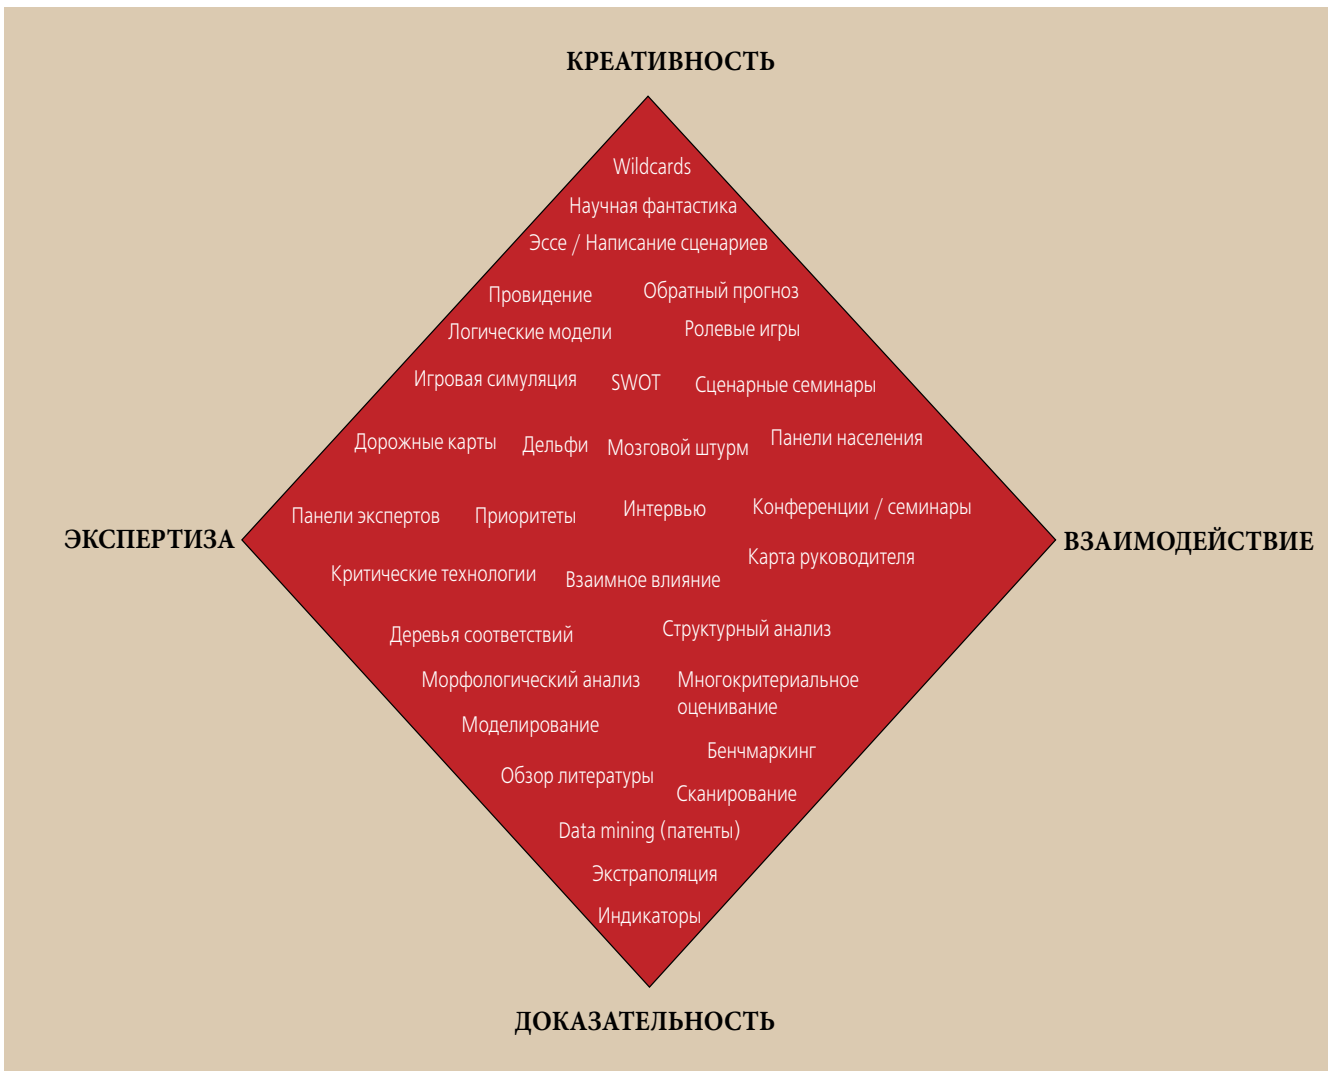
КРЕАТИВНОСТЬ

Wildcards

Научная фантастика

Эссе / Написание сценариев

Провидение

Обратный прогноз

Логические модели

Ролевые игры

Игровая симуляция

SWOT

Сценарные семинары

Дорожные карты

Дельфи

Мозговой штурм

Панели населения

ЭКСПЕРТИЗА

Панели экспертов

Приоритеты

Интервью

Конференции / семинары

ВЗАИМОДЕЙСТВИЕ

Карта руководителя

Критические технологии

Взаимное влияние

Деревья соответствий

Структурный анализ

Морфологический анализ

Многокритериальное оценивание

Моделирование

Бенчмаркинг

Обзор литературы

Сканирование

Data mining (патенты)

Экстраполяция

Индикаторы

ДОКАЗАТЕЛЬНОСТЬ